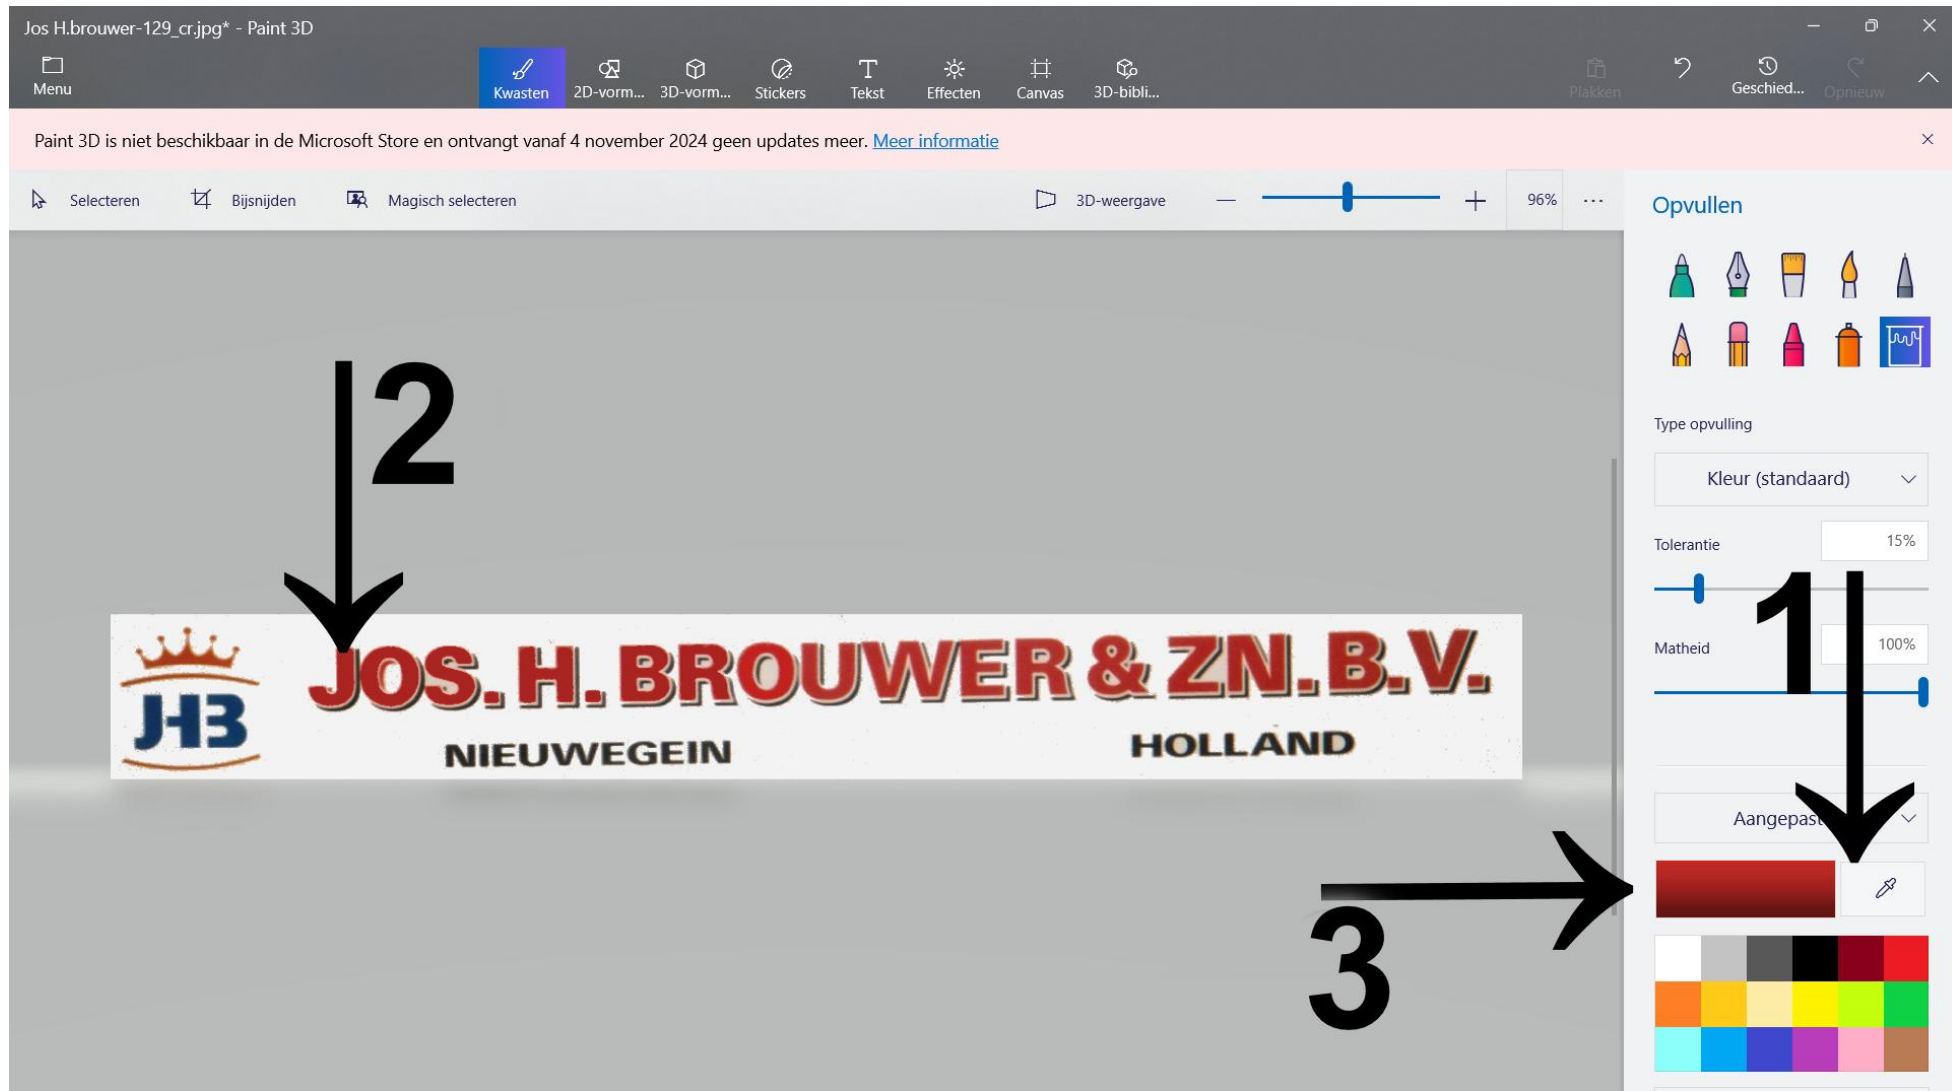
Jos H.brouwer-129_cr.jpg* - Paint 3D

Menu

Kwasten 2D-vorm... 3D-vorm... Stickers Tekst Effecten Canvas 3D-bibli...

Plakken Geschied... Opnieuw

Paint 3D is niet beschikbaar in de Microsoft Store en ontvangt vanaf 4 november 2024 geen updates meer. Meer informatie

Selecteren Bijsnijden Magisch selecteren 3D-weergave 96% ...

Opvullen

Type opvulling

Kleur (standaard)

Tolerantie 15%

Matheid 100%

Aangepast

2

1

3

JHB

JOS. H. BROUWER & ZN. B.V.

NIEUWEGEIN HOLLAND